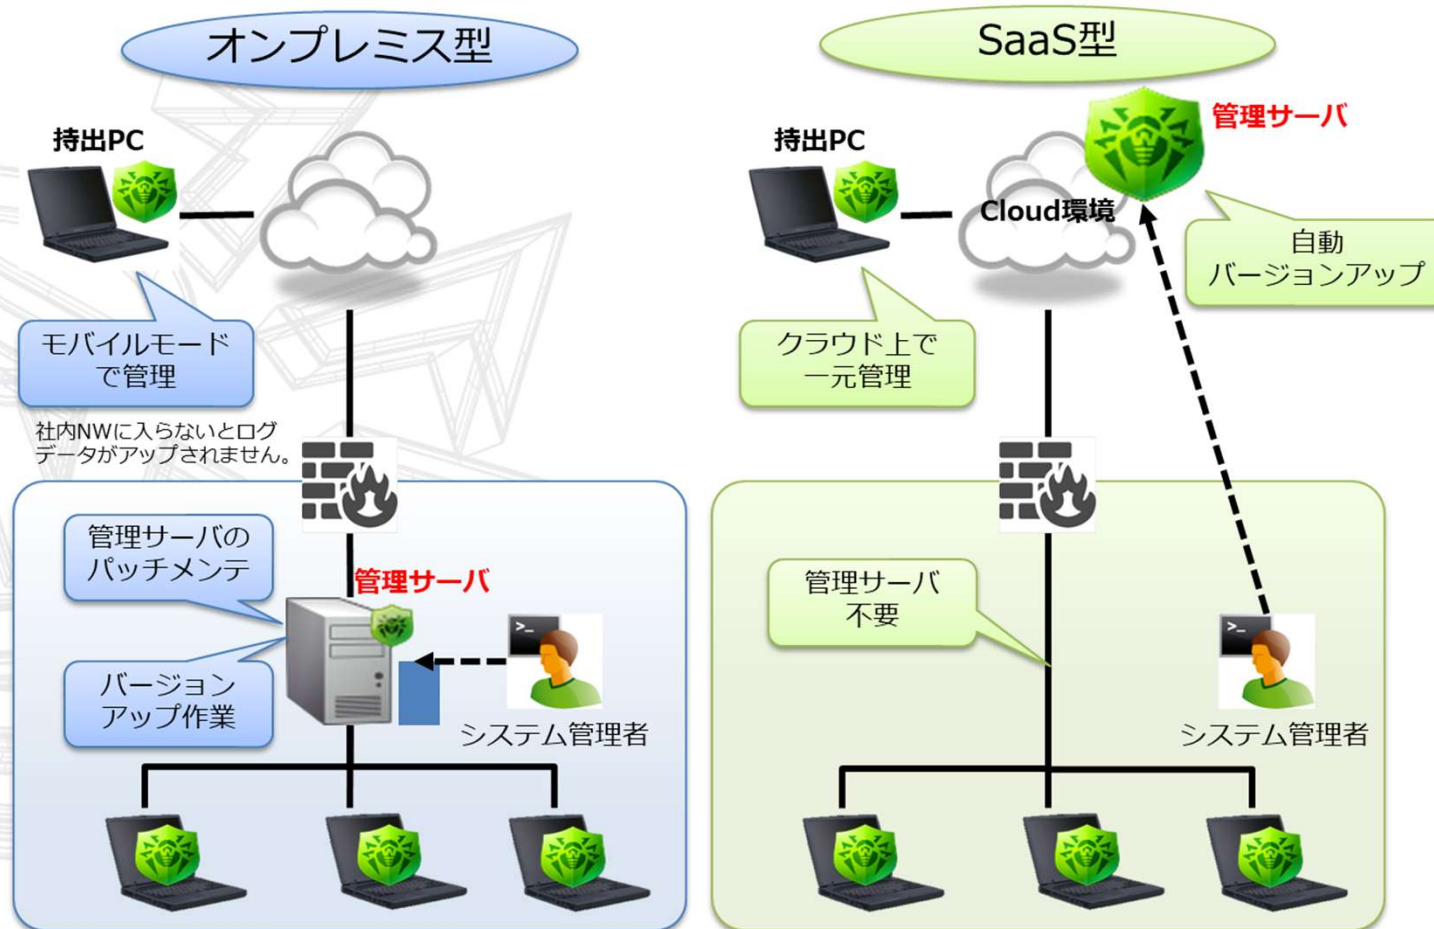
オンプレミス型

持出PC

モバイルモードで管理

社内NWに入らないとログデータがアップされません。

管理サーバのパッチメンテ

管理サーバ

バージョンアップ作業

システム管理者

SaaS型

持出PC

Cloud環境

管理サーバ

自動バージョンアップ

クラウド上で一元管理

管理サーバ不要

システム管理者